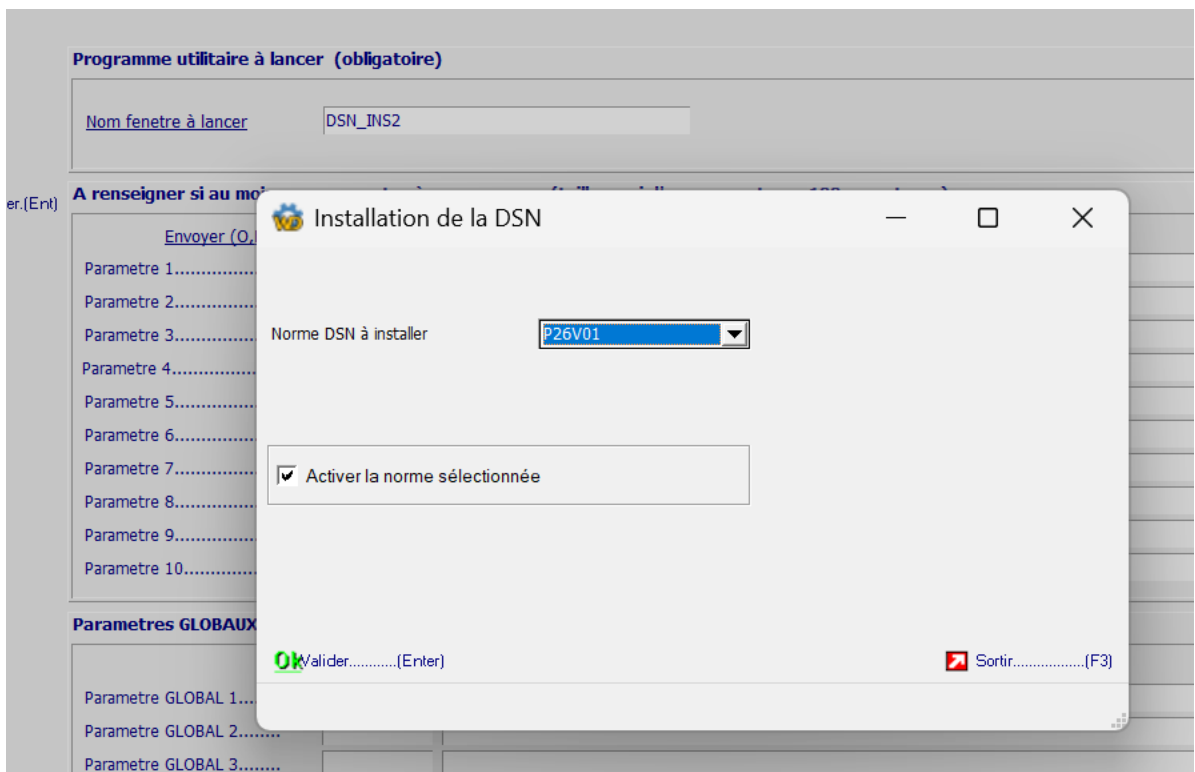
Programme utilitaire à lancer (obligatoire)

Nom fenetre à lancer DSN_INS2

er.(Ent)

A renseigner si au moi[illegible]

Envoyer (O,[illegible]

Parametre 1..............

Parametre 2..............

Parametre 3..............

Parametre 4..............

Parametre 5..............

Parametre 6..............

Parametre 7..............

Parametre 8..............

Parametre 9..............

Parametre 10............

Parametres GLOBAUX

Parametre GLOBAL 1...

Parametre GLOBAL 2........

Parametre GLOBAL 3........

Installation de la DSN

Norme DSN à installer P26V01

Activer la norme sélectionnée

OK Valider............(Enter)

Sortir..................(F3)